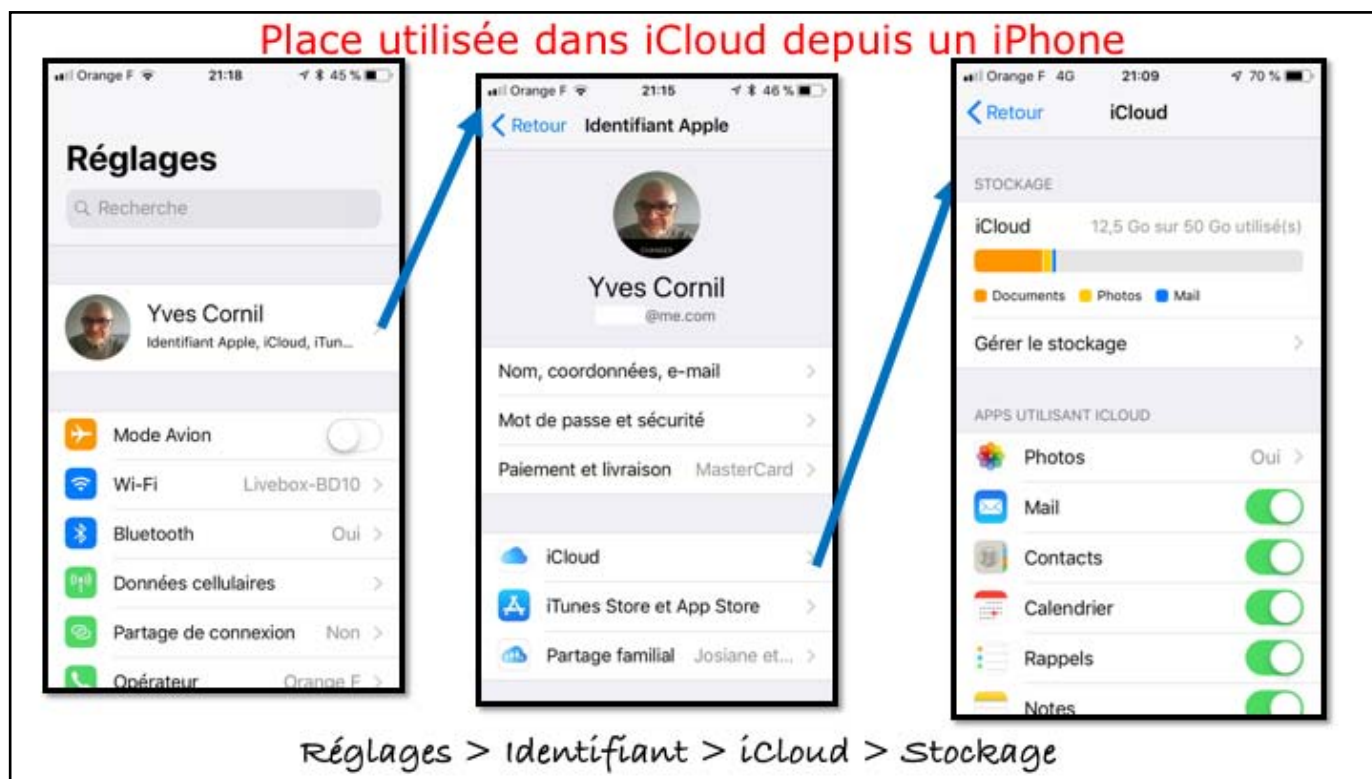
Place utilisée dans iCloud depuis un iPhone

Orange F 21:18 45 %

Réglages

Recherche

Yves Cornil
Identifiant Apple, iCloud, iTun...

Mode Avion

Wi-Fi Livebox-BD10

Bluetooth Oui

Données cellulaires

Partage de connexion Non

Opérateur Orange F

Orange F 21:15 46 %

Retour Identifiant Apple

Yves Cornil
@me.com

Nom, coordonnées, e-mail

Mot de passe et sécurité

Paiement et livraison MasterCard

iCloud

iTunes Store et App Store

Partage familial Josiane et...

Orange F 4G 21:09 70 %

Retour iCloud

STOCKAGE

iCloud 12,5 Go sur 50 Go utilisé(s)

Documents Photos Mail

Gérer le stockage

APPS UTILISANT ICLOUD

Photos Oui

Mail

Contacts

Calendrier

Rappels

Notes

Réglages > Identifiant > iCloud > Stockage